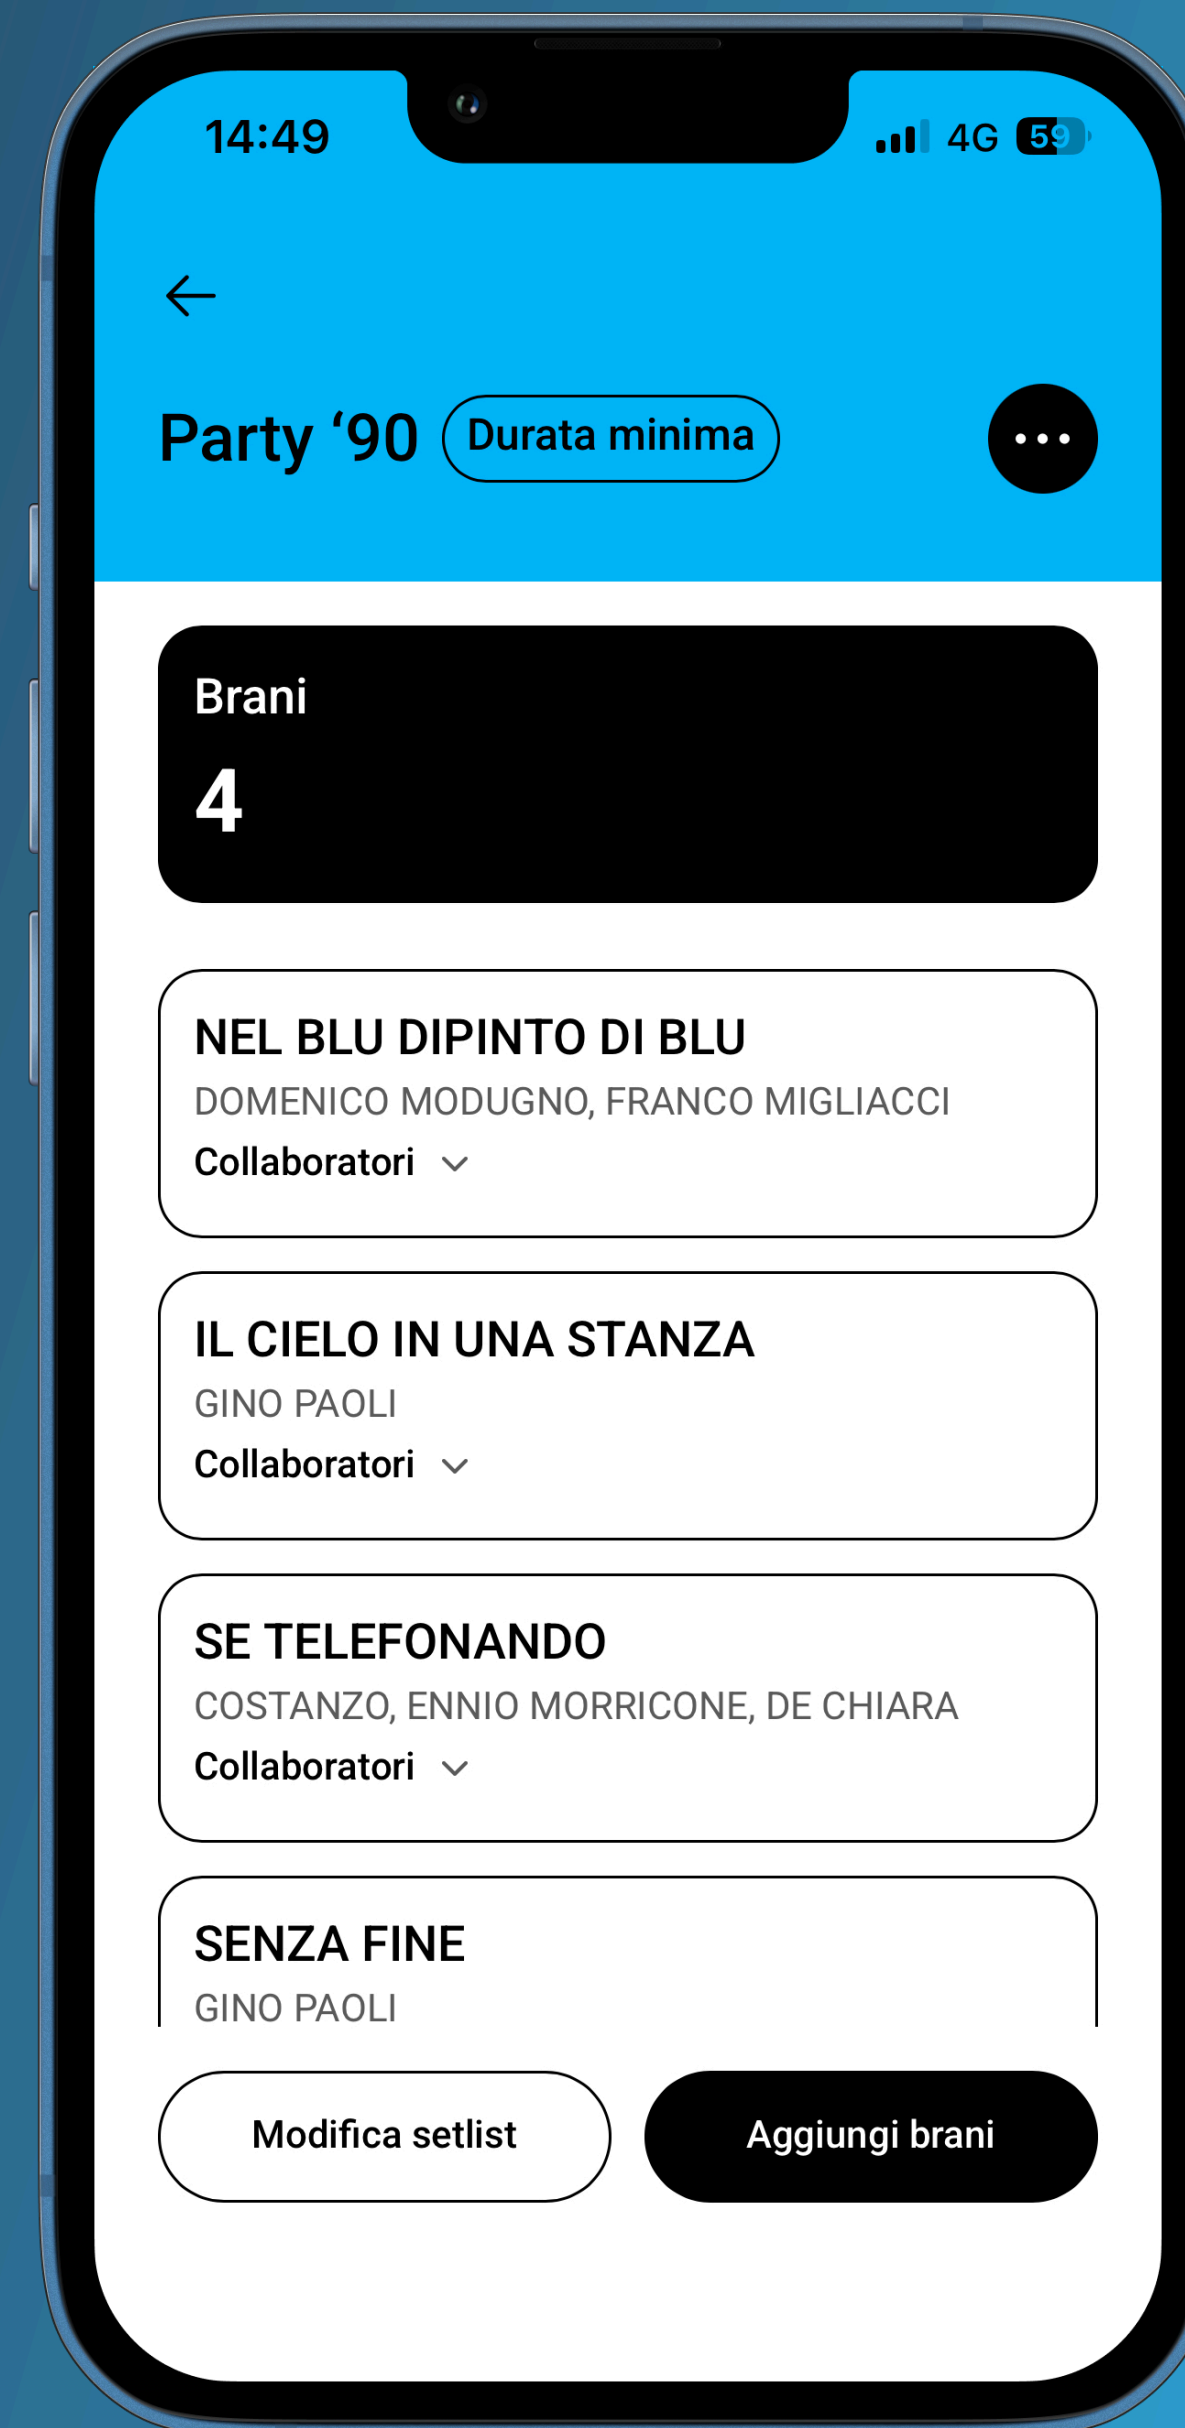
14:49

4G 59

Party ‘90 Durata minima

Brani

4

NEL BLU DIPINTO DI BLU

DOMENICO MODUGNO, FRANCO MIGLIACCI

Collaboratori

IL CIELO IN UNA STANZA

GINO PAOLI

Collaboratori

SE TELEFONANDO

COSTANZO, ENNIO MORRICONE, DE CHIARA

Collaboratori

SENZA FINE

GINO PAOLI

Modifica setlist

Aggiungi brani